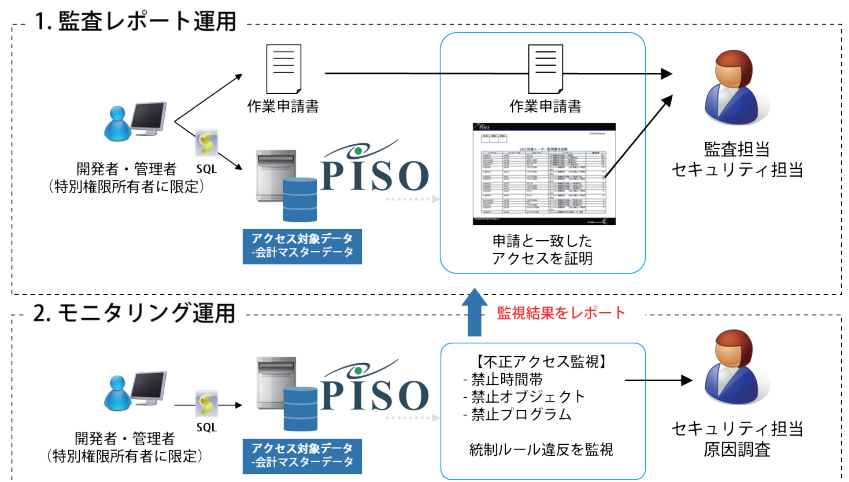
1. 監査レポート運用

作業申請書

開発者・管理者
（特別権限所有者に限定）

SQL

PISO

アクセス対象データ
-会計マスターデータ

作業申請書

PISO

申請と一致した
アクセスを証明

監査担当
セキュリティ担当

監視結果をレポート

2. モニタリング運用

開発者・管理者
（特別権限所有者に限定）

SQL

PISO

アクセス対象データ
-会計マスターデータ

【不正アクセス監視】
- 禁止時間帯
- 禁止オブジェクト
- 禁止プログラム

統制ルール違反を監視

セキュリティ担当
原因調査